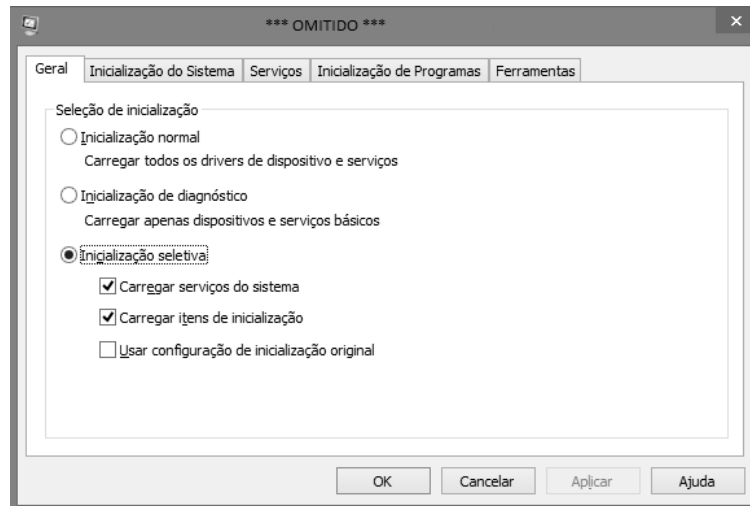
*** OMITIDO ***

Geral | Inicialização do Sistema | Serviços | Inicialização de Programas | Ferramentas

Seleção de inicialização

Inicialização normal
Carregar todos os drivers de dispositivo e serviços

Inicialização de diagnóstico
Carregar apenas dispositivos e serviços básicos

Inicialização seletiva

Carregar serviços do sistema

Carregar itens de inicialização

Usar configuração de inicialização original

OK | Cancelar | Aplicar | Ajuda